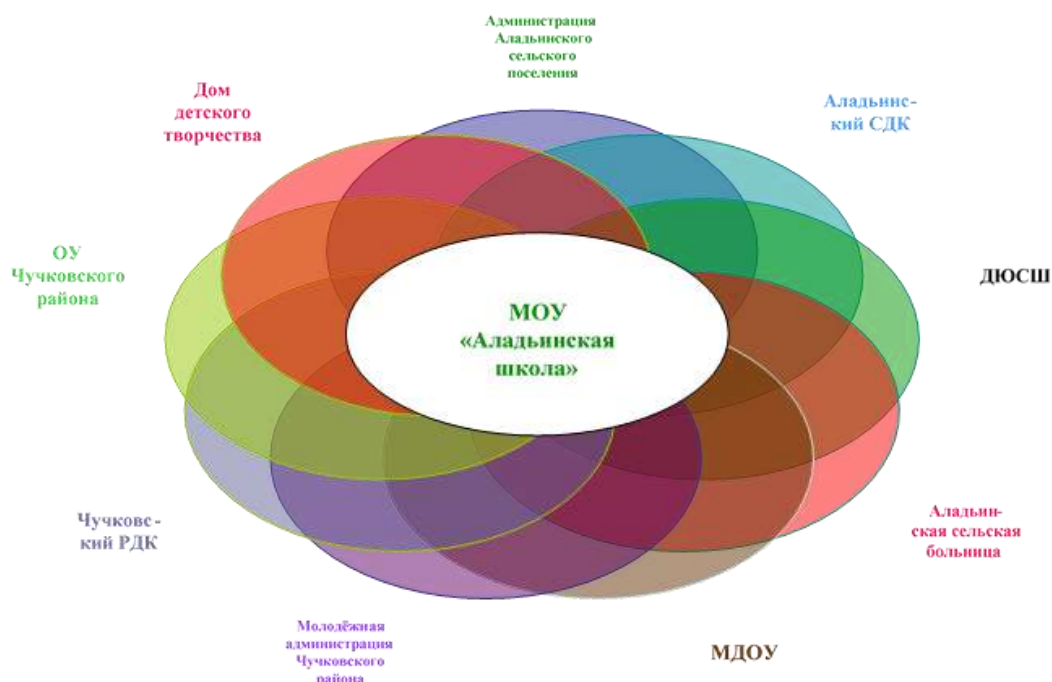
Администрация Аладьинского сельского поселения

Дом детского творчества

Аладьинский СДК

ОУ Чучковского района

МОУ «Аладьинская школа»

ДЮСШ

Чучковский РДК

Аладьинская сельская больница

Молодёжная администрация Чучковского района

МДОУ